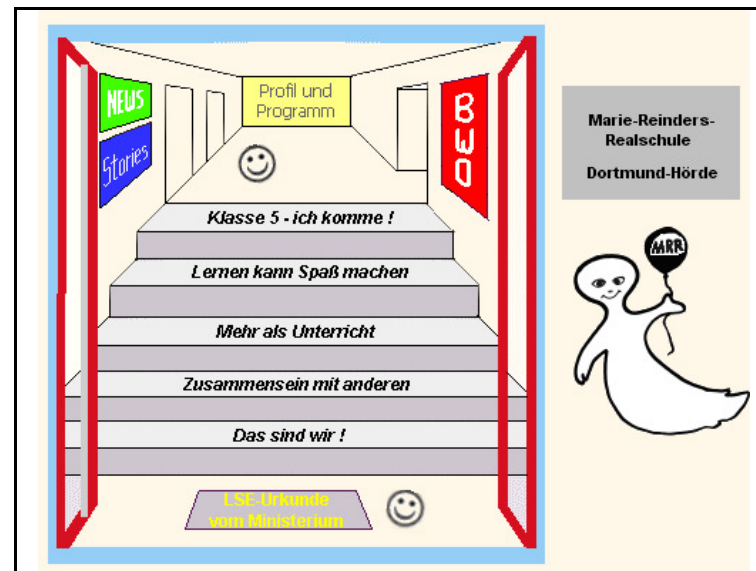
NEWS

Stories

Profil und Programm

BWO

Klasse 5 - ich komme !

Lernen kann Spaß machen

Mehr als Unterricht

Zusammensein mit anderen

Das sind wir !

LSE-Urkunde vom Ministerium

Marie-Reinders-Realschule

Dortmund-Hörde

MRR